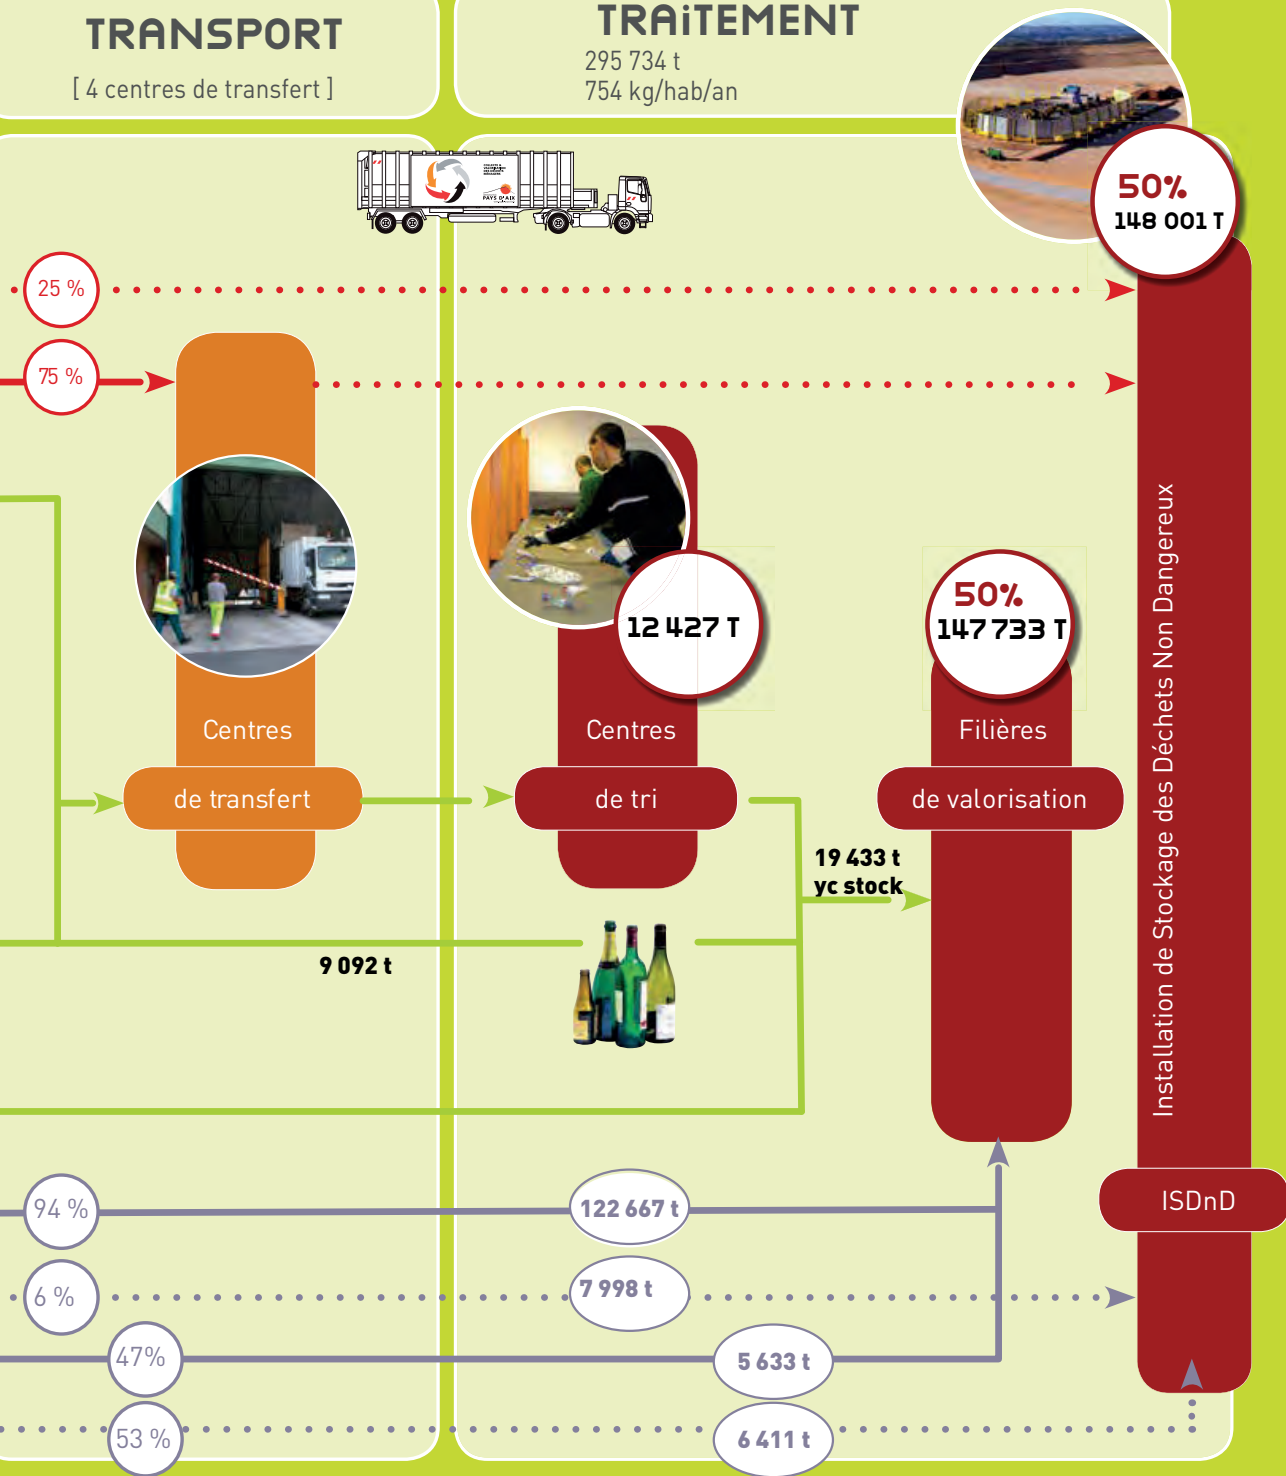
TRANSPORT

[ 4 centres de transfert ]

TRAiTEMENT

295 734 t
754 kg/hab/an

PAYS D'AIX

50%
148 001 T

25 %

75 %

12 427 T

50%
147 733 T

Centres

de transfert

Centres

de tri

Filières

de valorisation

Installation de Stockage des Déchets Non Dangereux

19 433 t
yc stock

9 092 t

ISDnD

94 %

122 667 t

6 %

7 998 t

47%

5 633 t

53 %

6 411 t